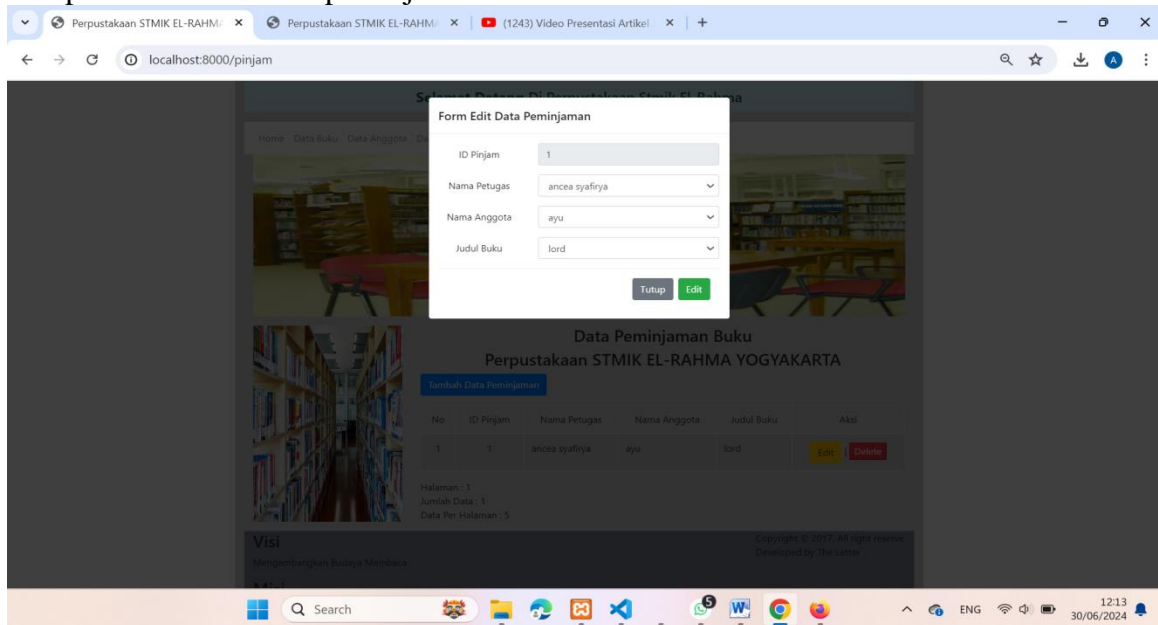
Perpustakaan STMIK EL-RAHMA ×
Perpustakaan STMIK EL-RAHMA ×
(1243) Video Presentasi Artikel ×
+

localhost:8000/pinjam

Selamat Datang Di Perpustakaan Stmik El-Rahma

Home Data Buku Data Anggota

Form Edit Data Peminjaman

ID Pinjam 1
Nama Petugas ancea syafirya
Nama Anggota ayu
Judul Buku lord

Tutup Edit

Data Peminjaman Buku
Perpustakaan STMIK EL-RAHMA YOGYAKARTA

Tambah Data Peminjaman

| No | ID Pinjam | Nama Petugas | Nama Anggota | Judul Buku | Aksi |
|---|---|---|---|---|---|
| 1 | 1 | ancea syafirya | ayu | lord | Edit Delete |

Halaman : 1
Jumlah Data : 1
Data Per Halaman : 5

Visi
Mengembangkan Budaya Membaca

Copyright © 2017. All right reserve
Developed by The Latter

Search

ENG
12:13
30/06/2024